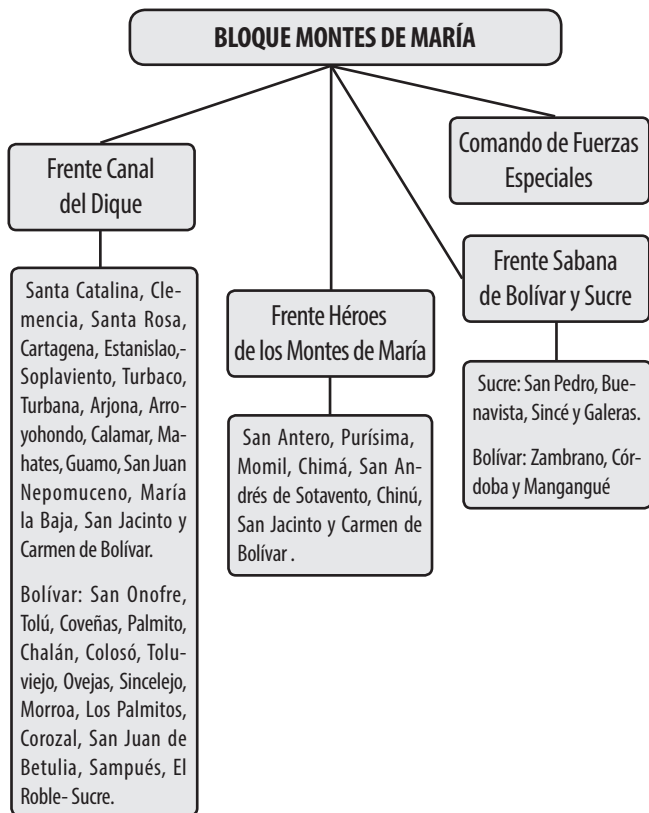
BLOQUE MONTES DE MARÍA

Frente Canal del Dique

Santa Catalina, Clemencia, Santa Rosa, Cartagena, Estanislao,- Soplaviento, Turbaco, Turbana, Arjona, Arroyohondo, Calamar, Mahates, Guamo, San Juan Nepomuceno, María la Baja, San Jacinto y Carmen de Bolívar.

Bolívar: San Onofre, Tolú, Coveñas, Palmito, Chalán, Colosó, Toluviejo, Ovejas, Sincelejo, Morroa, Los Palmitos, Corozal, San Juan de Betulia, Sampués, El Roble- Sucre.

Frente Héroes de los Montes de María

San Antero, Purísima, Momil, Chimá, San Andrés de Sotavento, Chinú, San Jacinto y Carmen de Bolívar .

Comando de Fuerzas Especiales

Frente Sabana de Bolívar y Sucre

Sucre: San Pedro, Buenavista, Sincé y Galeras.

Bolívar: Zambrano, Córdoba y Mangangué